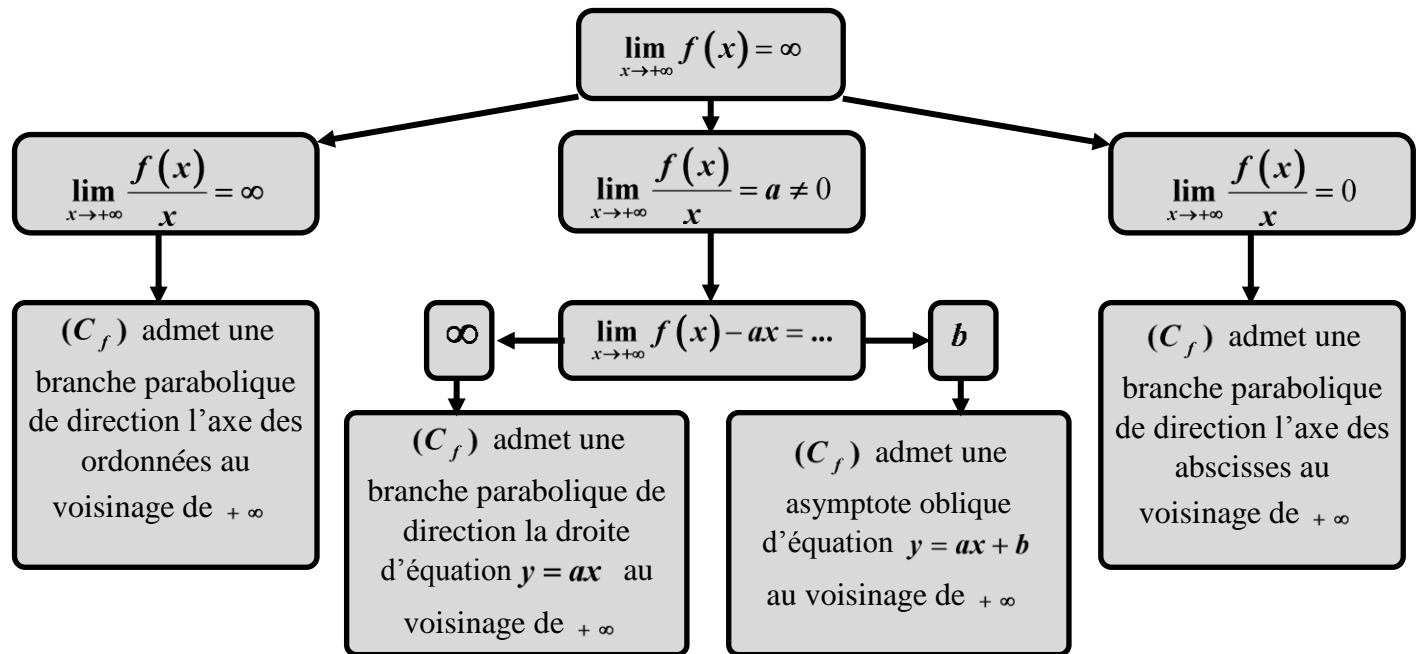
$\lim_{x \to +\infty} f(x) = \infty$

$\lim_{x \to +\infty} \frac{f(x)}{x} = \infty$

$\lim_{x \to +\infty} \frac{f(x)}{x} = a \neq 0$

$\lim_{x \to +\infty} \frac{f(x)}{x} = 0$

$(C_f)$ admet une branche parabolique de direction l'axe des ordonnées au voisinage de $+\infty$

$\infty$

$\lim_{x \to +\infty} f(x) - ax = ...$

$b$

$(C_f)$ admet une branche parabolique de direction la droite d'équation $y = ax$ au voisinage de $+\infty$

$(C_f)$ admet une asymptote oblique d'équation $y = ax + b$ au voisinage de $+\infty$

$(C_f)$ admet une branche parabolique de direction l'axe des abscisses au voisinage de $+\infty$